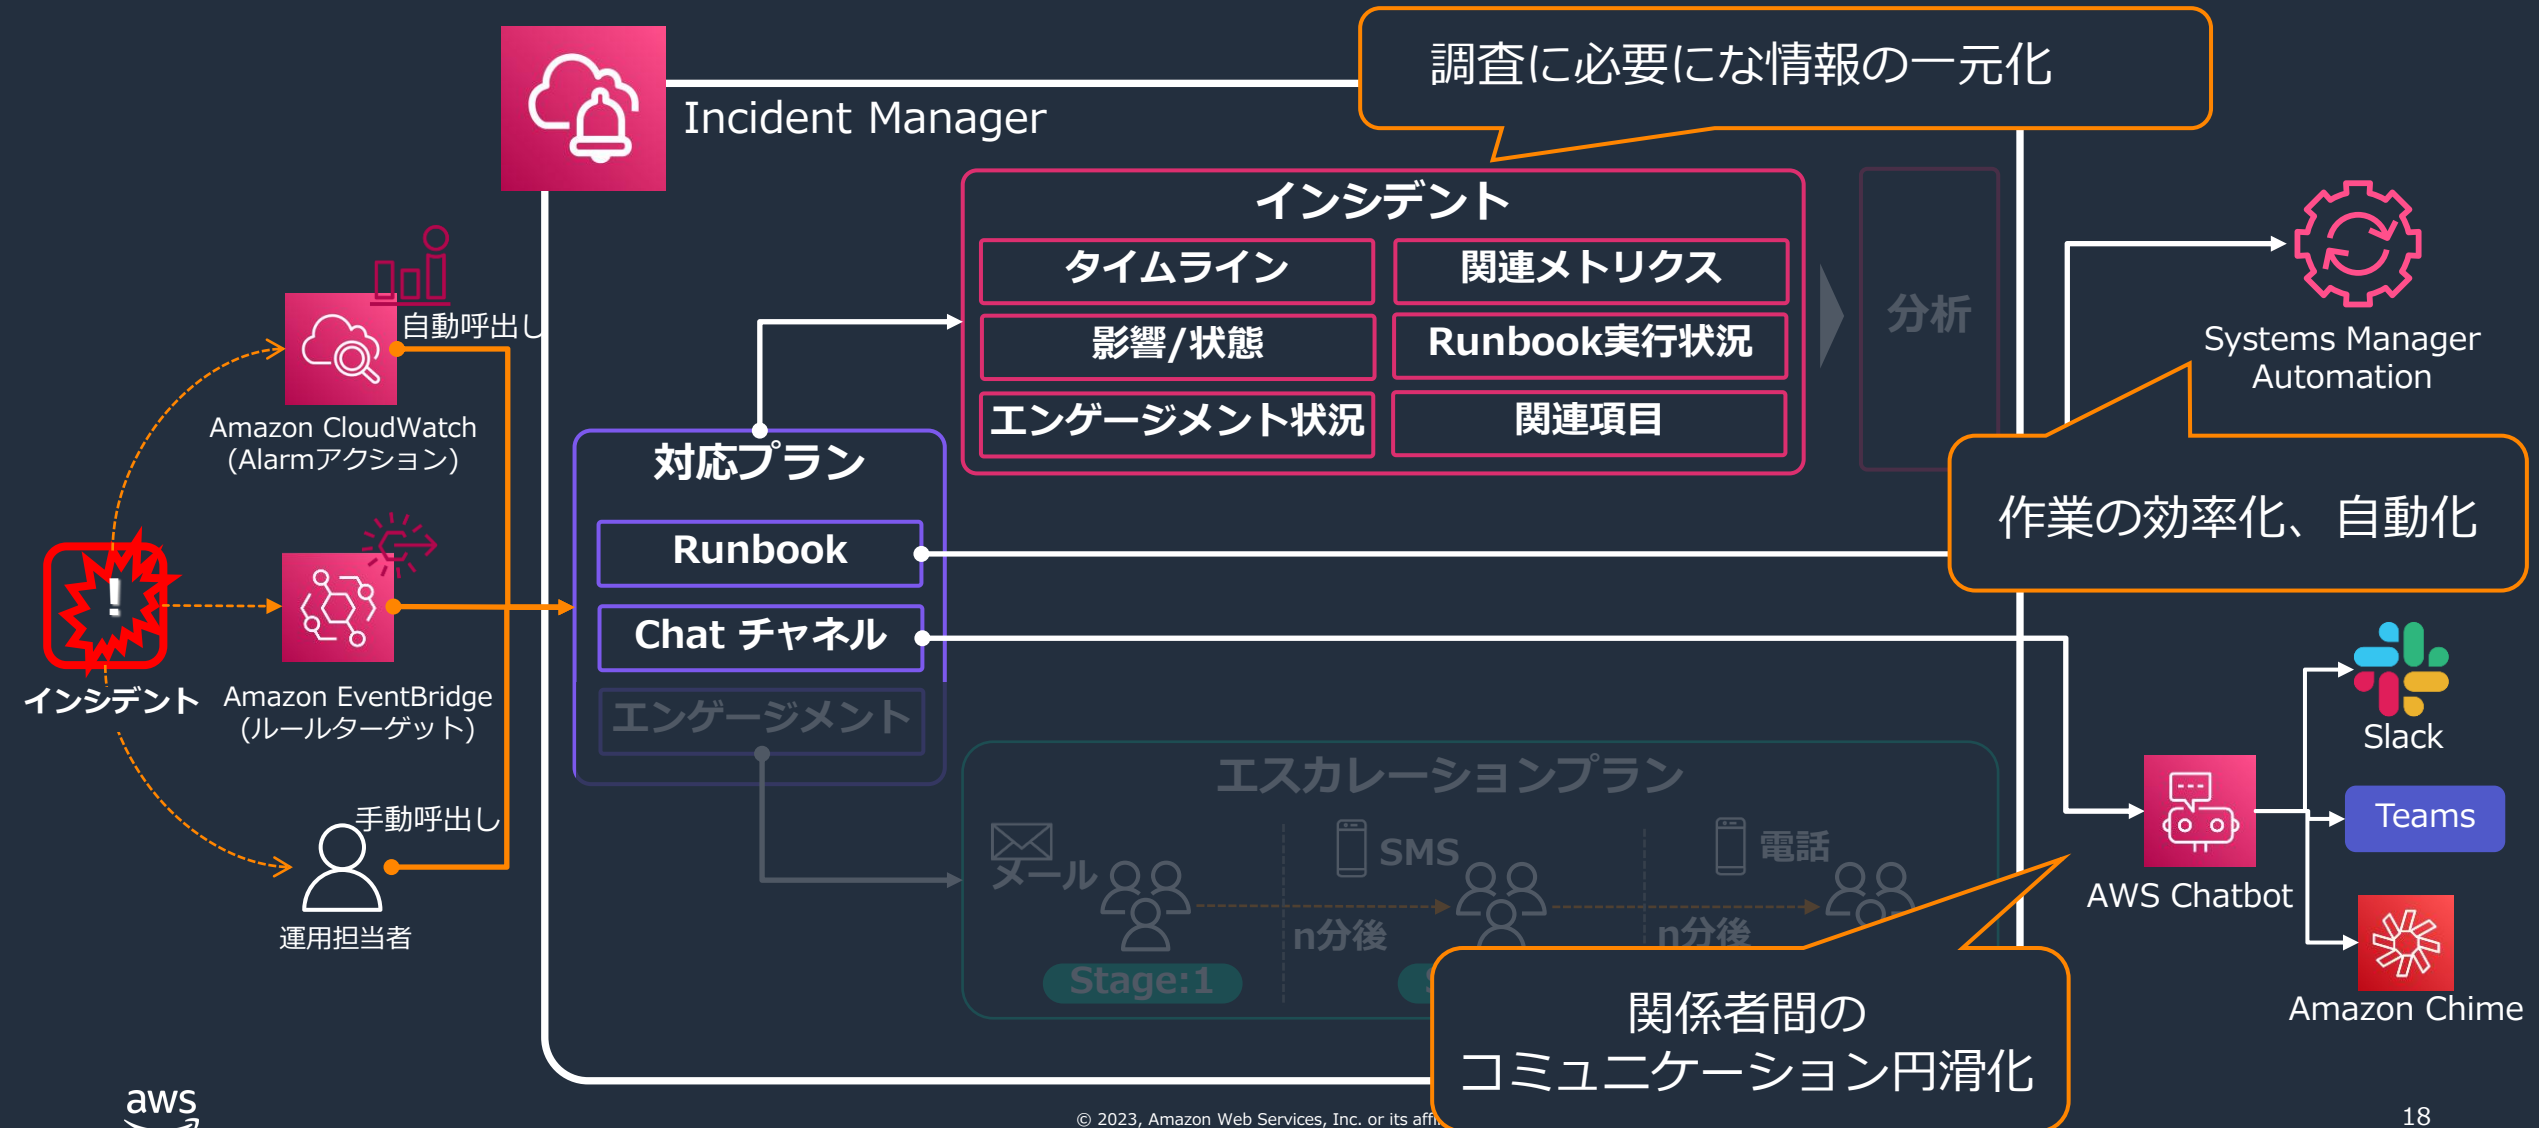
Incident Manager

調査に必要にな情報の一元化

インシデント

タイムライン
関連メトリクス
影響/状態
Runbook実行状況
エンゲージメント状況
関連項目

分析

Systems Manager Automation

作業の効率化、自動化

自動呼出し
Amazon CloudWatch (Alarmアクション)

インシデント

Amazon EventBridge (ルールターゲット)

手動呼出し
運用担当者

対応プラン
Runbook
Chat チャネル
エンゲージメント

エスカレーションプラン
メール
SMS
電話
n分後
n分後
Stage:1

Slack
Teams
AWS Chatbot
Amazon Chime

関係者間の
コミュニケーション円滑化

aws
© 2023, Amazon Web Services, Inc. or its affi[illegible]
18